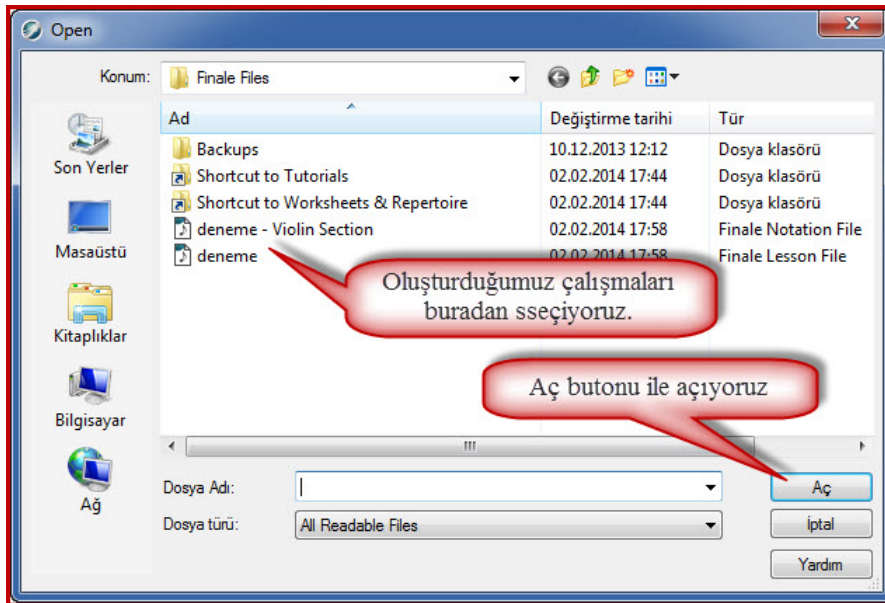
Open

Konum: Finale Files

Son Yerler
Masaüstü
Kitaplıklar
Bilgisayar
Ağ

| Ad | Değiştirme tarihi | Tür |
|---|---|---|
| Backups | 10.12.2013 12:12 | Dosya klasörü |
| Shortcut to Tutorials | 02.02.2014 17:44 | Dosya klasörü |
| Shortcut to Worksheets & Repertoire | 02.02.2014 17:44 | Dosya klasörü |
| deneme - Violin Section | 02.02.2014 17:58 | Finale Notation File |
| deneme | 02.02.2014 17:58 | Finale Lesson File |

Oluşturduğumuz çalışmaları buradan sseçiyoruz.

Aç butonu ile açıyoruz

Dosya Adı:
Dosya türü: All Readable Files

Aç
İptal
Yardım